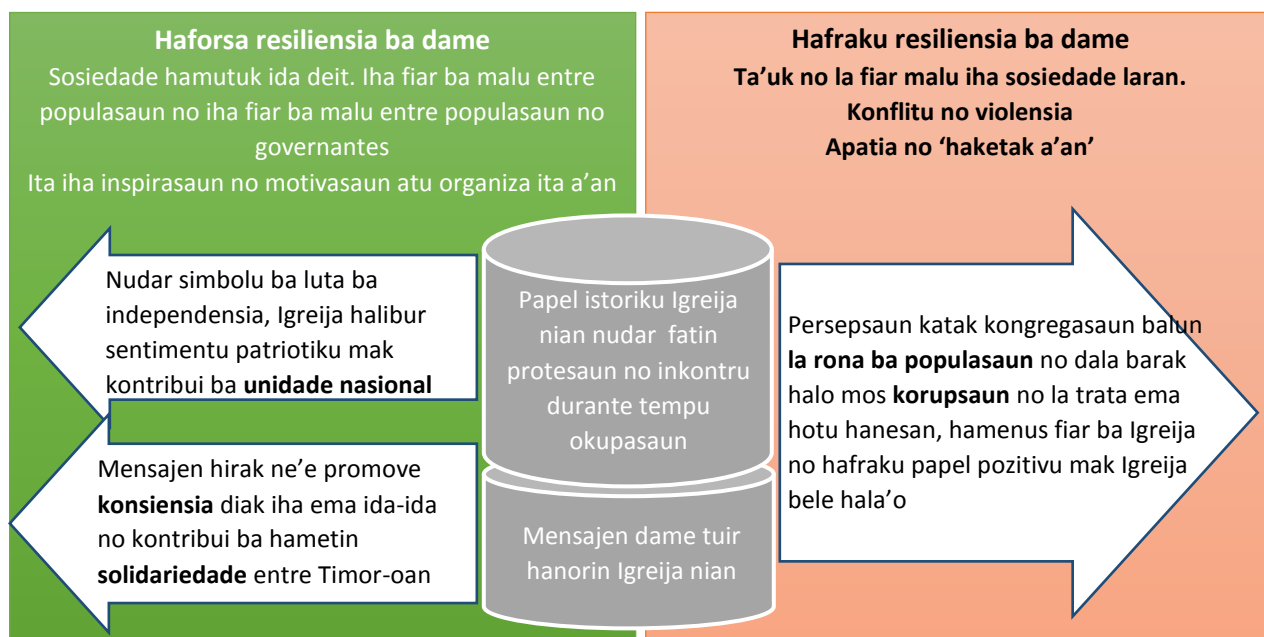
**Haforsa resiliensia ba dame**

Sosiedade hamutuk ida deit. Iha fiar ba malu entre populasaun no iha fiar ba malu entre populasaun no governantes

Ita iha inspirasaun no motivasaun atu organiza ita a'an

**Hafraku resiliensia ba dame**

**Ta'uk no la fiar malu iha sosiedade laran.**

**Konflitu no violensia**

**Apatia no 'haketak a'an'**

Nudar simbolu ba luta ba independensia, Igreija halibur sentimentu patriotiku mak kontribui ba **unidade nasional**

Mensajen hirak ne'e promove **konsiensia** diak iha ema ida-ida no kontribui ba hametin **solidariedade** entre Timor-oan

Papel istoriku Igreija nian nudar fatin protesaun no inkontru durante tempu okupasaun

Mensajen dame tuir hanorin Igreija nian

Persepsaun katak kongregasaun balun **la rona ba populasaun** no dala barak halo mos **korupsaun** no la trata ema hotu hanesan, hamenus fiar ba Igreija no hafraku papel pozitivu mak Igreija bele hala'o